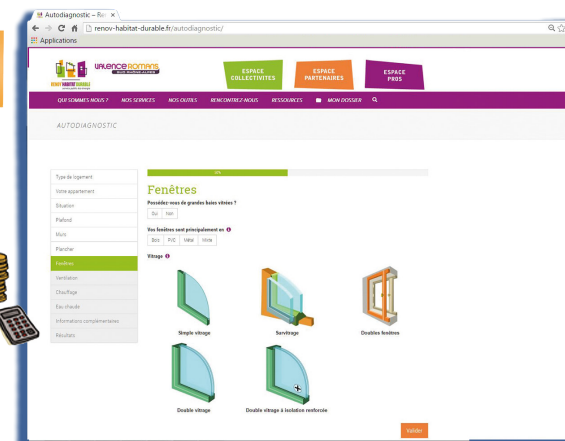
Autodiagnostic – Re ×

renov-habitat-durable.fr/autodiagnostic/

Applications

VALENCE ROMANS SUD RHÔNE-ALPES

RENOV'HABITAT DURABLE

ESPACE COLLECTIVITES

ESPACE PARTENAIRES

ESPACE PROS

QUI SOMMES-NOUS ? NOS SERVICES NOS OUTILS RENCONTREZ-NOUS RESSOURCES MON DOSSIER

AUTODIAGNOSTIC

Type de logement
Votre appartement
Situation
Plafond
Murs
Plancher
Fenêtres
Ventilation
Chauffage
Eau chaude
Informations complémentaires
Résultats

Fenêtres

Possédez-vous de grandes baies vitrées ?

Oui Non

Vos fenêtres sont principalement en

Bois PVC Métal Mixte

Vitrage

Simple vitrage

Survitrage

Doubles fenêtres

Double vitrage

Double vitrage à isolation renforcée

Valider